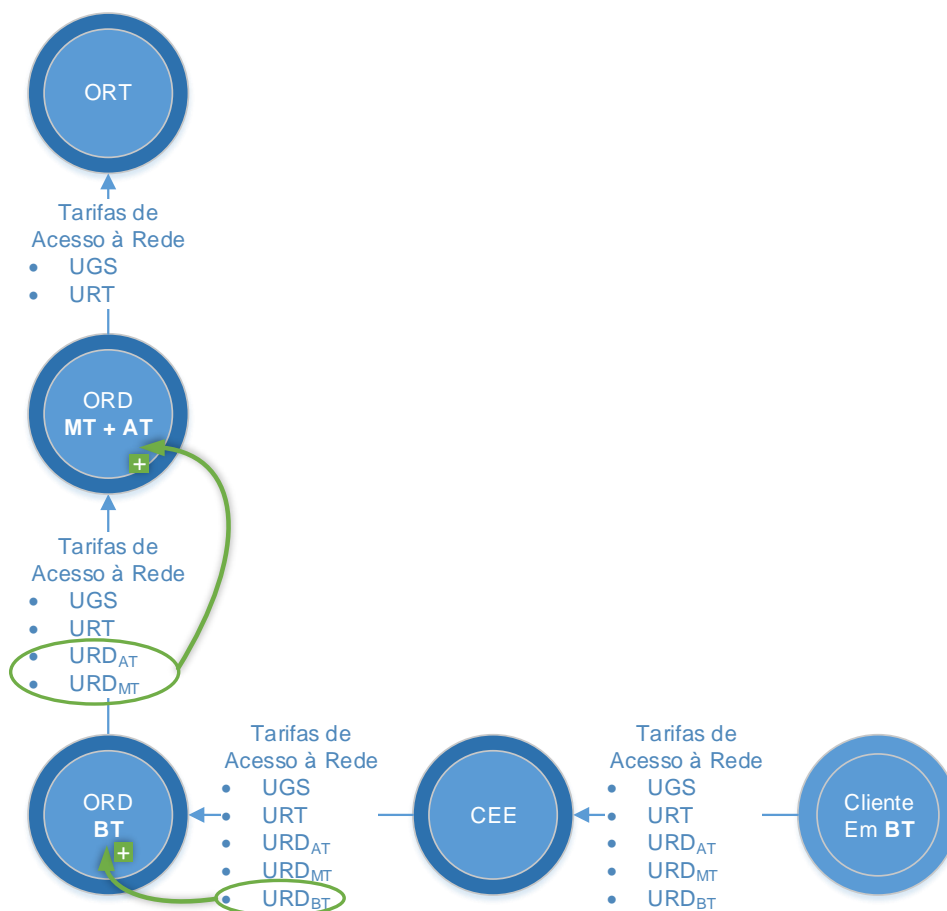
ORT

Tarifas de Acesso à Rede
- UGS
- URT

ORD
MT + AT
+

Tarifas de Acesso à Rede
- UGS
- URT
- URD$_{AT}$
- URD$_{MT}$

ORD
BT
+

Tarifas de Acesso à Rede
- UGS
- URT
- URD$_{AT}$
- URD$_{MT}$
- URD$_{BT}$

CEE

Tarifas de Acesso à Rede
- UGS
- URT
- URD$_{AT}$
- URD$_{MT}$
- URD$_{BT}$

Cliente
Em BT